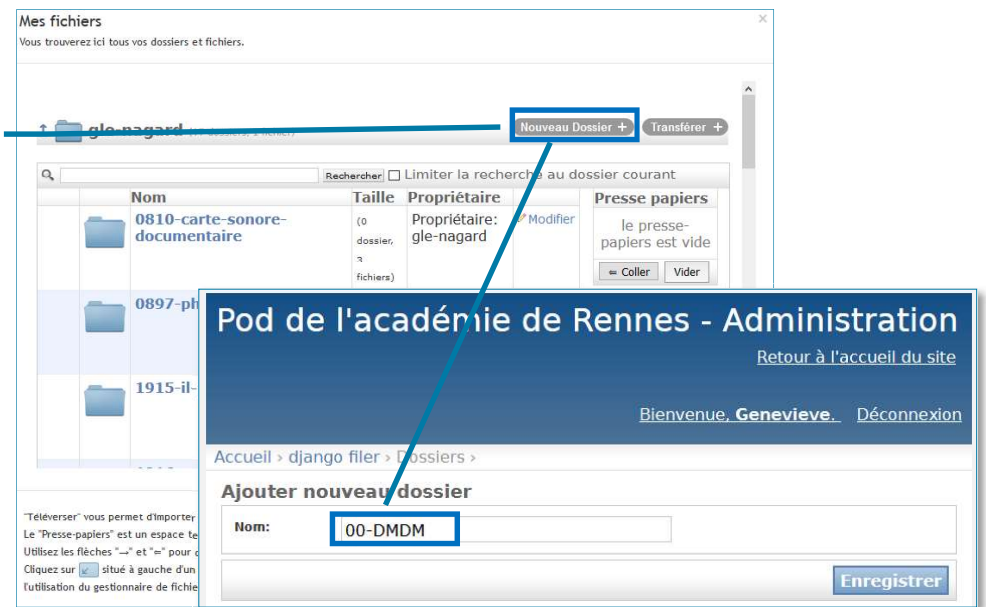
Mes fichiers
Vous trouverez ici tous vos dossiers et fichiers.

gle-nagard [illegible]

Nouveau Dossier +
Transférer +

Rechercher
Limiter la recherche au dossier courant

| Nom | Taille | Propriétaire | | Presse papiers |
|---|---|---|---|---|
| 0810-carte-sonore-documentaire | (0 dossier, 3 fichiers) | Propriétaire: gle-nagard | Modifier | le presse-papiers est vide |
| 0897-ph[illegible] | | | | |
| 1915-il-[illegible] | | | | |

Coller
Vider

"Téléverser" vous permet d'importer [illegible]
Le "Presse-papiers" est un espace te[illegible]
Utilisez les flèches "→" et "←" pour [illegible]
Cliquez sur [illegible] situé à gauche d'un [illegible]
l'utilisation du gestionnaire de fichie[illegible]

Pod de l'académie de Rennes - Administration
Retour à l'accueil du site
Bienvenue, Genevieve. Déconnexion

Accueil › django filer › Dossiers ›

Ajouter nouveau dossier
Nom: 00-DMDM

Enregistrer